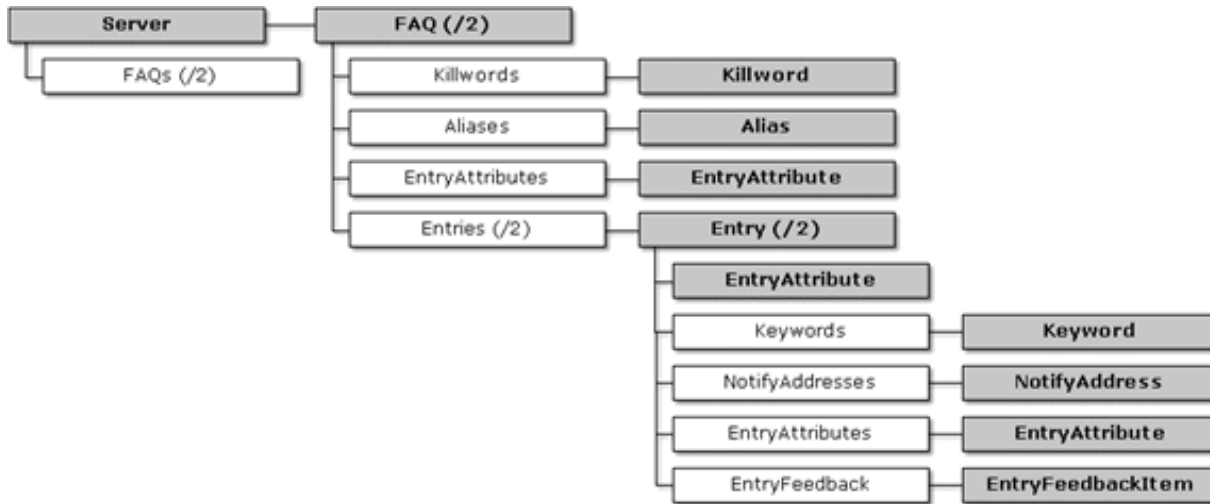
Server
FAQs (/2)
FAQ (/2)
Killwords
Killword
Aliases
Alias
EntryAttributes
EntryAttribute
Entries (/2)
Entry (/2)
EntryAttribute
Keywords
Keyword
NotifyAddresses
NotifyAddress
EntryAttributes
EntryAttribute
EntryFeedback
EntryFeedbackItem